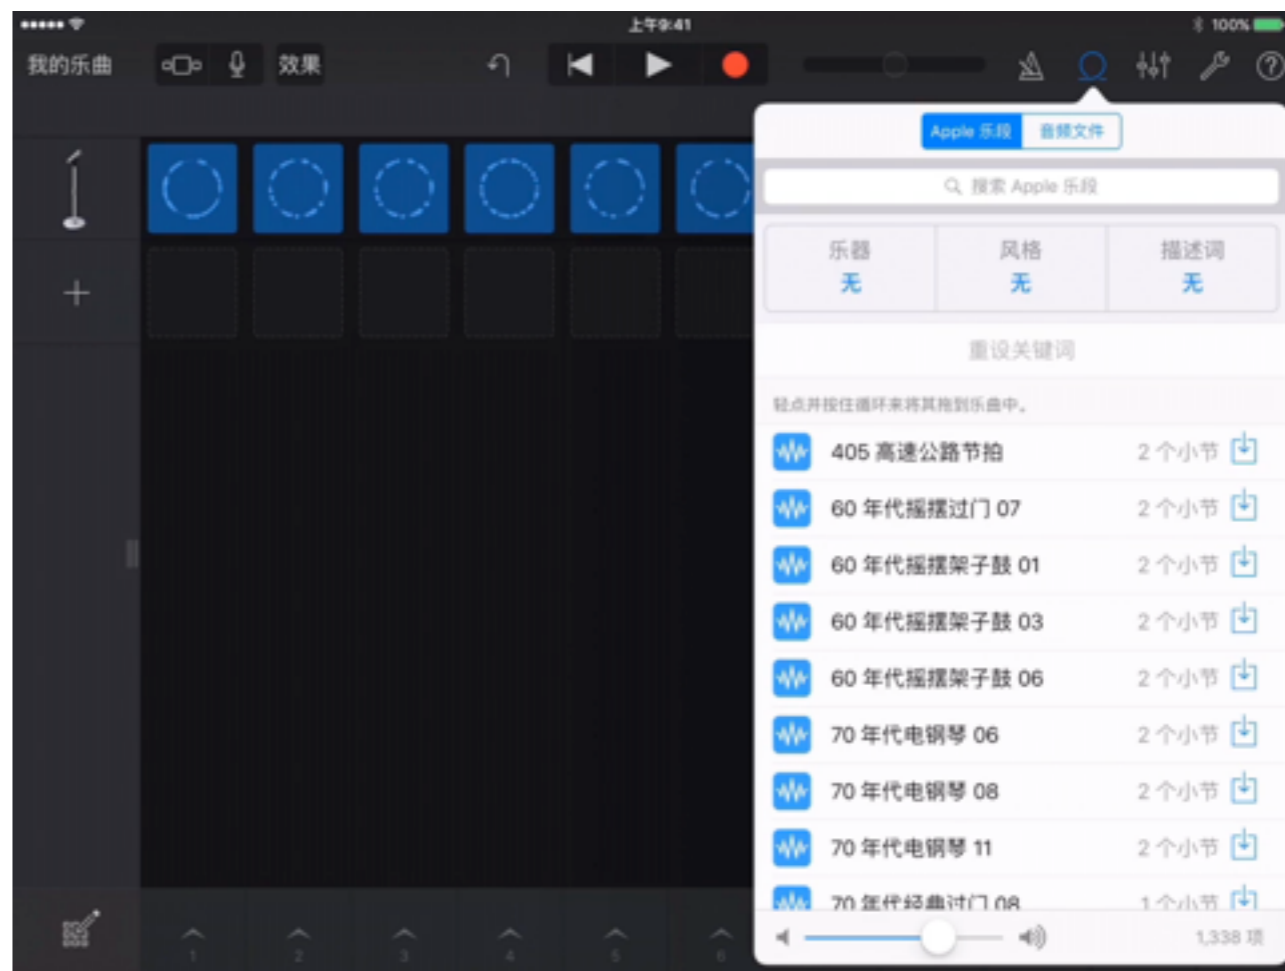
上午9:41

100%

我的乐曲

效果

Apple 乐段

音频文件

搜索 Apple 乐段

| 乐器 | 风格 | 描述词 |
|---|---|---|
| 无 | 无 | 无 |

重设关键词

轻点并按住循环来将其拖到乐曲中。

405 高速公路节拍 2 个小节

60 年代摇摆过门 07 2 个小节

60 年代摇摆架子鼓 01 2 个小节

60 年代摇摆架子鼓 03 2 个小节

60 年代摇摆架子鼓 06 2 个小节

70 年代电钢琴 06 2 个小节

70 年代电钢琴 08 2 个小节

70 年代电钢琴 11 2 个小节

70 年代经典过门 08 1 个小节

1,338 项

1 2 3 4 5 6